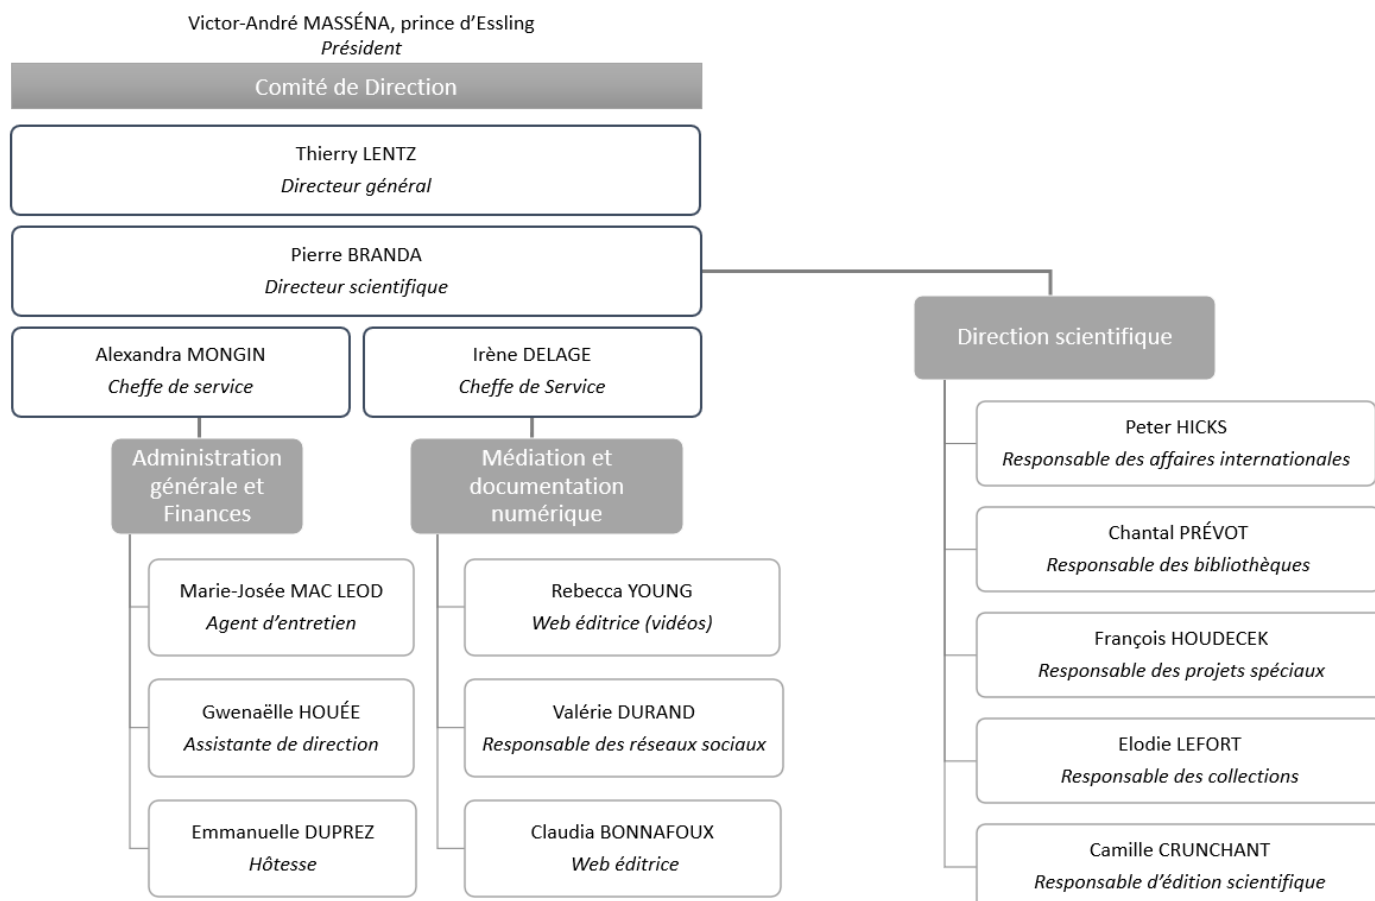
Victor-André MASSÉNA, prince d'Essling
Président

Comité de Direction

Thierry LENTZ
Directeur général

Pierre BRANDA
Directeur scientifique

Alexandra MONGIN
Cheffe de service

Irène DELAGE
Cheffe de Service

Administration générale et Finances

Marie-Josée MAC LEOD
Agent d'entretien

Gwenaëlle HOUÉE
Assistante de direction

Emmanuelle DUPREZ
Hôtesse

Médiation et documentation numérique

Rebecca YOUNG
Web éditrice (vidéos)

Valérie DURAND
Responsable des réseaux sociaux

Claudia BONNAFOUX
Web éditrice

Direction scientifique

Peter HICKS
Responsable des affaires internationales

Chantal PRÉVOT
Responsable des bibliothèques

François HOUDECEK
Responsable des projets spéciaux

Elodie LEFORT
Responsable des collections

Camille CRUNCHANT
Responsable d'édition scientifique